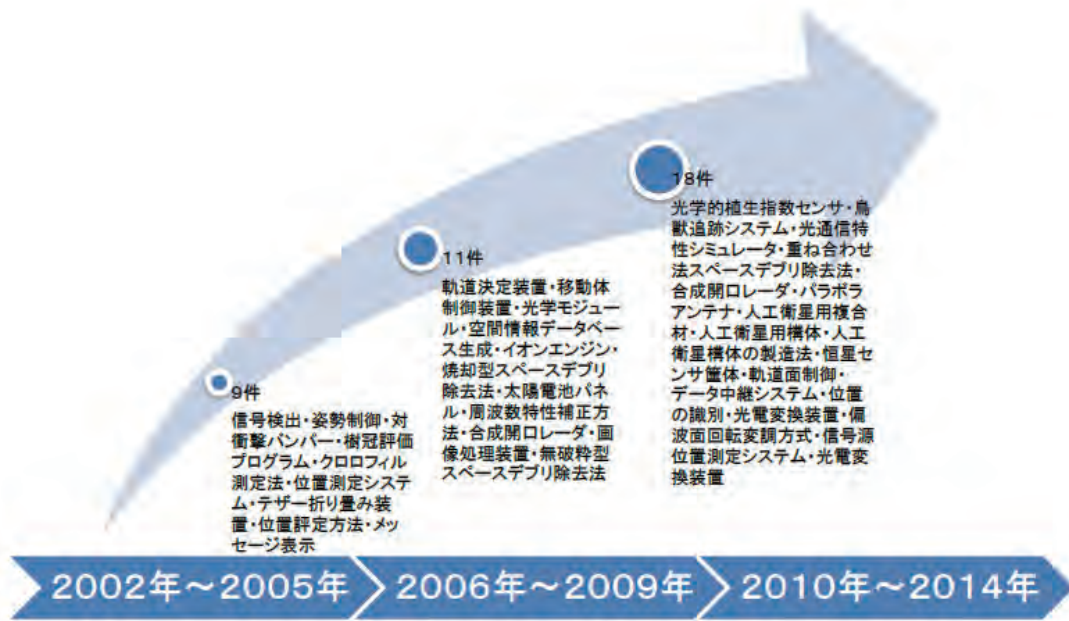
18件
光学的植生指数センサ・鳥獣追跡システム・光通信特性シミュレータ・重ね合わせ法スペースデブリ除去法・合成開口レーダ・パラボラアンテナ・人工衛星用複合材・人工衛星用構体・人工衛星構体の製造法・恒星センサ筐体・軌道面制御・データ中継システム・位置の識別・光電変換装置・偏波面回転変調方式・信号源位置測定システム・光電変換装置

11件
軌道決定装置・移動体制御装置・光学モジュール・空間情報データベース生成・イオンエンジン・焼却型スペースデブリ除去法・太陽電池パネル・周波数特性補正方法・合成開口レーダ・画像処理装置・無破粋型スペースデブリ除去法

9件
信号検出・姿勢制御・対衝撃バンパー・樹冠評価プログラム・クロロフィル測定法・位置測定システム・テザー折り畳み装置・位置評定方法・メッセージ表示

2002年～2005年
2006年～2009年
2010年～2014年